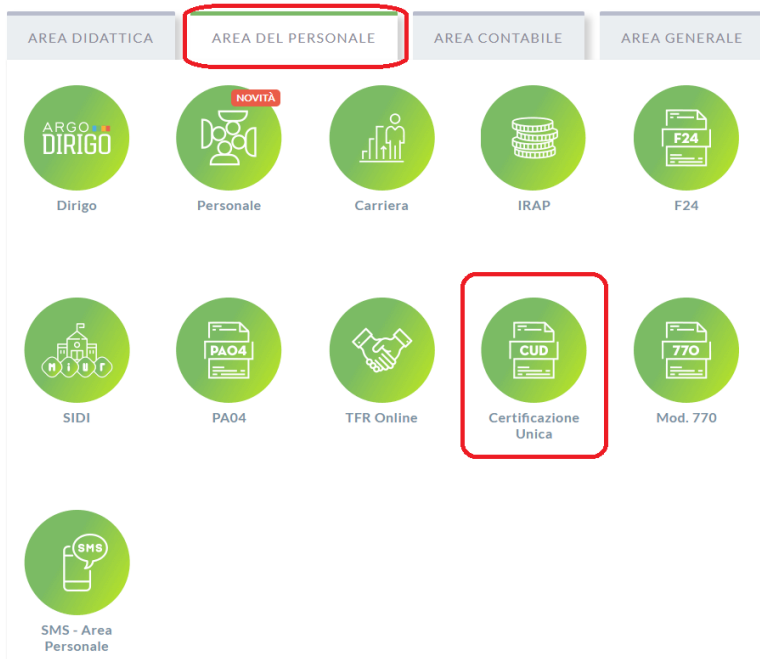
AREA DIDATTICA AREA DEL PERSONALE AREA CONTABILE AREA GENERALE

ARGO DIRIGO
Dirigo

NOVITÀ
Personale

Carriera

IRAP

F24
F24

MIUR
SIDI

PA04
PA04

TFR Online

CUD
Certificazione Unica

770
Mod. 770

SMS
SMS - Area Personale